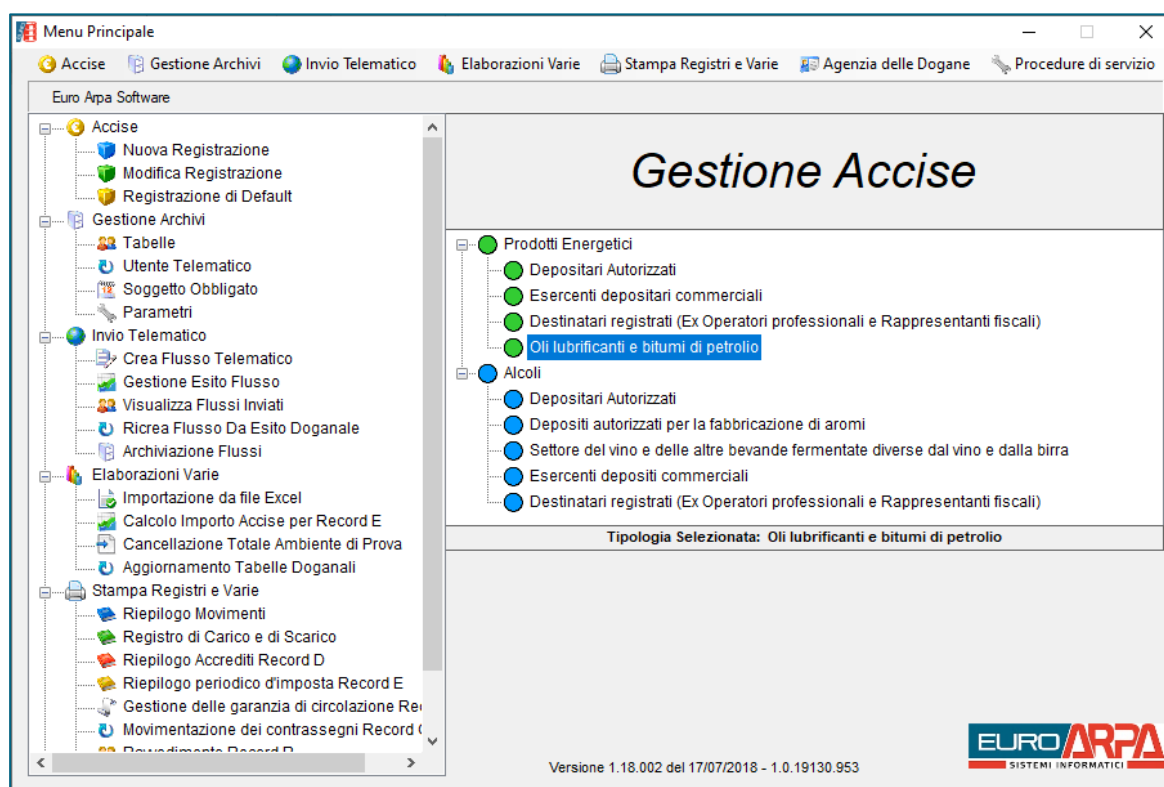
Menu Principale

Accise Gestione Archivi Invio Telematico Elaborazioni Varie Stampa Registri e Varie Agenzia delle Dogane Procedure di servizio

Euro Arpa Software

Accise
Nuova Registrazione
Modifica Registrazione
Registrazione di Default
Gestione Archivi
Tabelle
Utente Telematico
Soggetto Obbligato
Parametri
Invio Telematico
Crea Flusso Telematico
Gestione Esito Flusso
Visualizza Flussi Inviati
Ricrea Flusso Da Esito Doganale
Archiviazione Flussi
Elaborazioni Varie
Importazione da file Excel
Calcolo Importo Accise per Record E
Cancellazione Totale Ambiente di Prova
Aggiornamento Tabelle Doganali
Stampa Registri e Varie
Riepilogo Movimenti
Registro di Carico e di Scarico
Riepilogo Accrediti Record D
Riepilogo periodico d'imposta Record E
Gestione delle garanzia di circolazione Re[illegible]
Movimentazione dei contrassegni Record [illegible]
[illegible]

Gestione Accise

Prodotti Energetici
Depositari Autorizzati
Esercenti depositari commerciali
Destinatari registrati (Ex Operatori professionali e Rappresentanti fiscali)
Oli lubrificanti e bitumi di petrolio
Alcoli
Depositari Autorizzati
Depositi autorizzati per la fabbricazione di aromi
Settore del vino e delle altre bevande fermentate diverse dal vino e dalla birra
Esercenti depositi commerciali
Destinatari registrati (Ex Operatori professionali e Rappresentanti fiscali)

Tipologia Selezionata: Oli lubrificanti e bitumi di petrolio

Versione 1.18.002 del 17/07/2018 - 1.0.19130.953

EURO ARPA
SISTEMI INFORMATICI